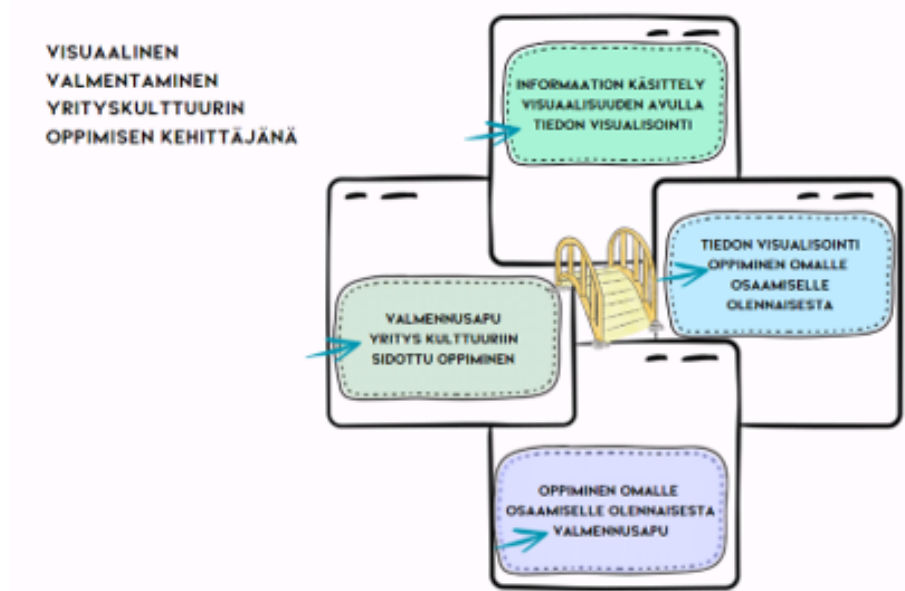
VISUAALINEN VALMENTAMINEN YRITYSKULTTUURIN OPPIMISEN KEHITTÄJÄNÄ

INFORMAATION KÄSITTELY VISUAALISUUDEN AVULLA TIEDON VISUALISOINTI

TIEDON VISUALISOINTI OPPIMINEN OMALLE OSAAMISELLE OLENNAISESTA

VALMENNUSAPU YRITYS KULTTUURIIN SIDOTTU OPPIMINEN

OPPIMINEN OMALLE OSAAMISELLE OLENNAISESTA VALMENNUSAPU